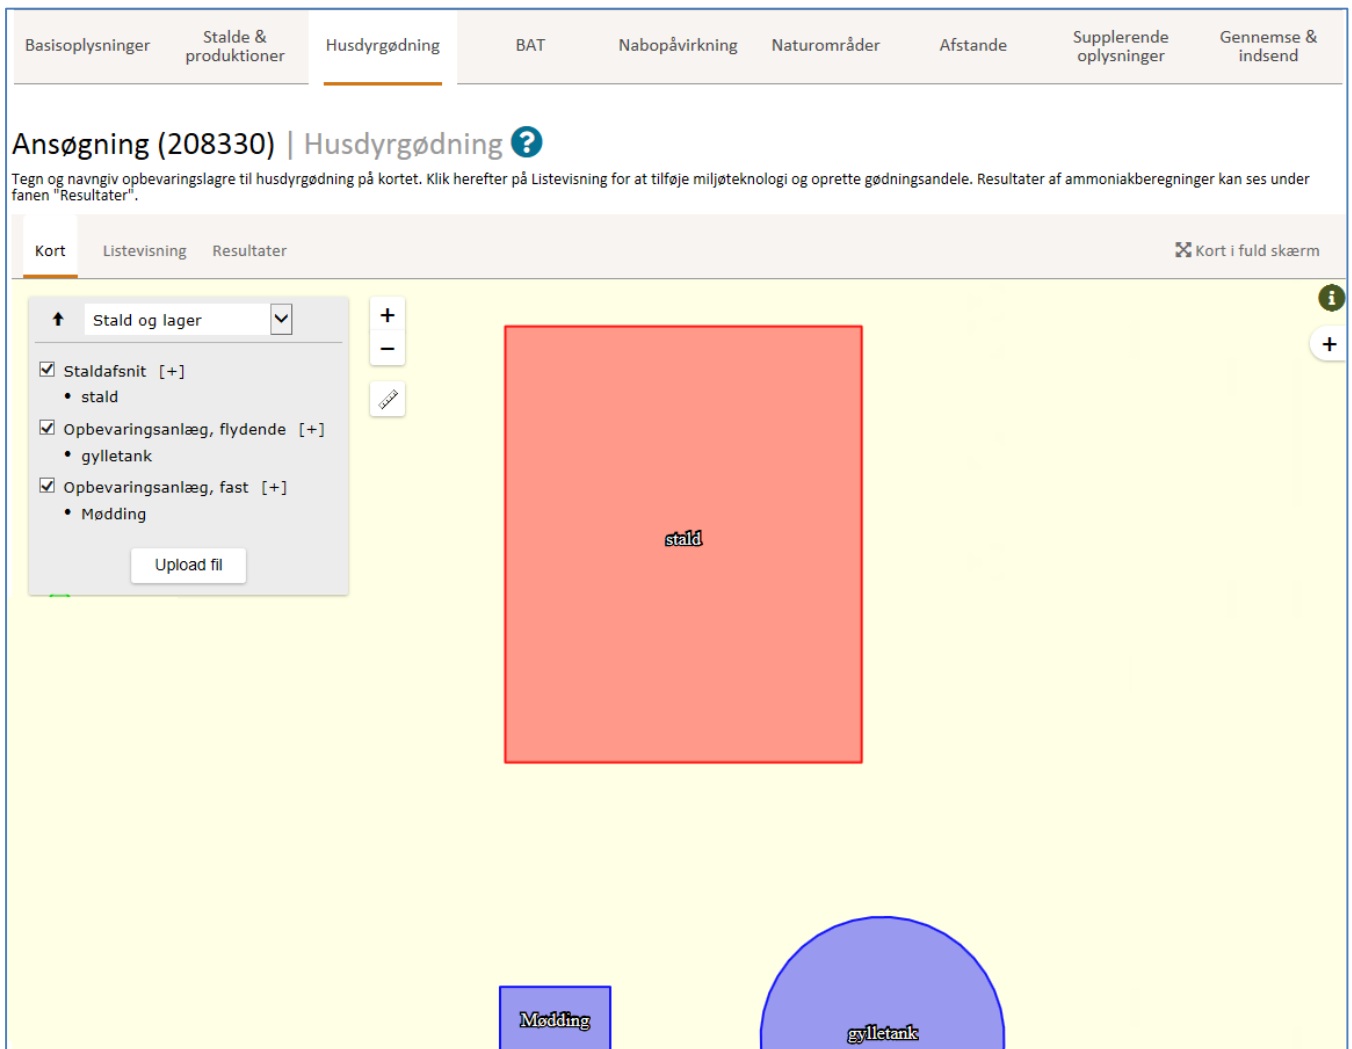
Basisoplysninger | Stalde & produktioner | Husdyrgødning | BAT | Nabopåvirkning | Naturområder | Afstande | Supplerende oplysninger | Gennemse & indsend

Ansøgning (208330) | Husdyrgødning

Tegn og navngiv opbevaringslagre til husdyrgødning på kortet. Klik herefter på Listevisning for at tilføje miljøteknologi og oprette gødningsandele. Resultater af ammoniakberegninger kan ses under fanen "Resultater".

Kort | Listevisning | Resultater

Kort i fuld skærm

Stald og lager

Staldafsnit [+]
• stald
Opbevaringsanlæg, flydende [+]
• gylletank
Opbevaringsanlæg, fast [+]
• Mødding

Upload fil

+
−

+

stald

Mødding

gylletank